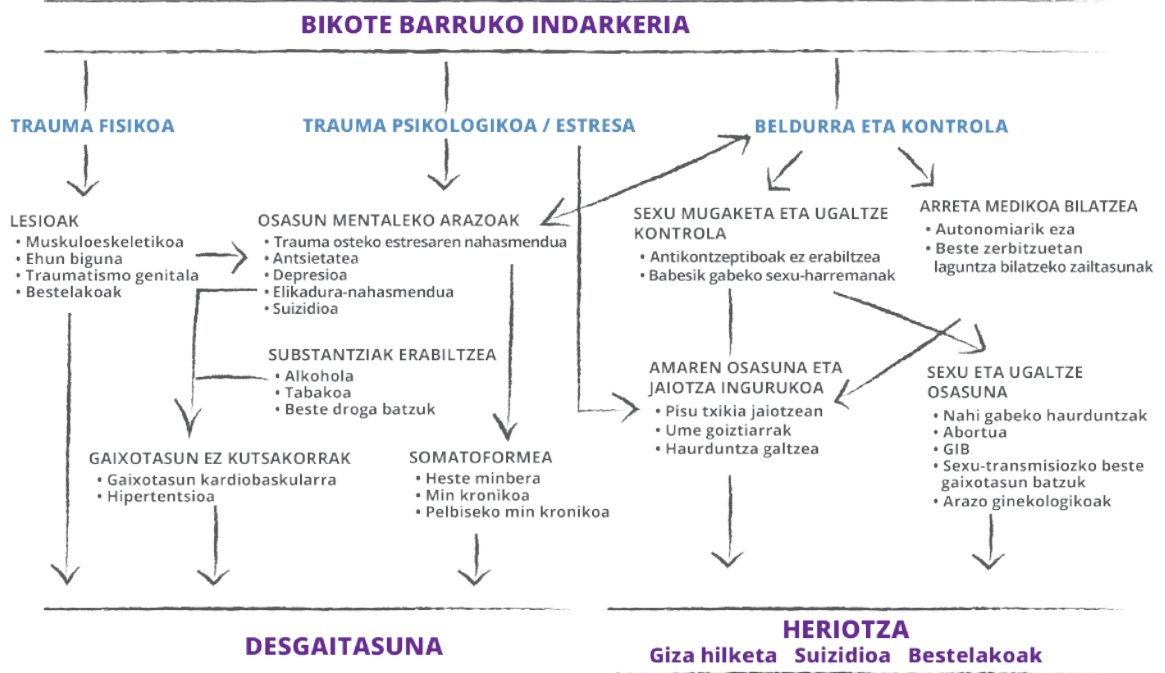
BIKOTE BARRUKO INDARKERIA

TRAUMA FISIKOA

TRAUMA PSIKOLOGIKOA / ESTRESA

BELDURRA ETA KONTROLA

LESIOAK
• Muskuloeskeletikoa
• Ehun biguna
• Traumatismo genitala
• Bestelakoak

OSASUN MENTALEKO ARAZOAK
• Trauma osteko estresaren nahasmendua
• Antsietatea
• Depresioa
• Elikadura-nahasmendua
• Suizidioa

SUBSTANTZIAK ERABILTZEA
• Alkohola
• Tabakoa
• Beste droga batzuk

GAIXOTASUN EZ KUTSAKORRAK
• Gaixotasun kardiobaskularra
• Hipertentsioa

SOMATOFORMEA
• Heste minbera
• Min kronikoa
• Pelbiseko min kronikoa

SEXU MUGAKETA ETA UGALTZE KONTROLA
• Antikontzeptiboak ez erabiltzea
• Babesik gabeko sexu-harremanak

ARRETA MEDIKOA BILATZEA
• Autonomiarik eza
• Beste zerbitzuetan laguntza bilatzeko zailtasunak

AMAREN OSASUNA ETA JAIOTZA INGURUKOA
• Pisu txikia jaiotzean
• Ume goiztiarrak
• Haurduntza galtzea

SEXU ETA UGALTZE OSASUNA
• Nahi gabeko haurduntzak
• Abortua
• GIB
• Sexu-transmisiozko beste gaixotasun batzuk
• Arazo ginekologikoak

DESGAITASUNA

HERIOTZA
Giza hilketa   Suizidioa   Bestelakoak